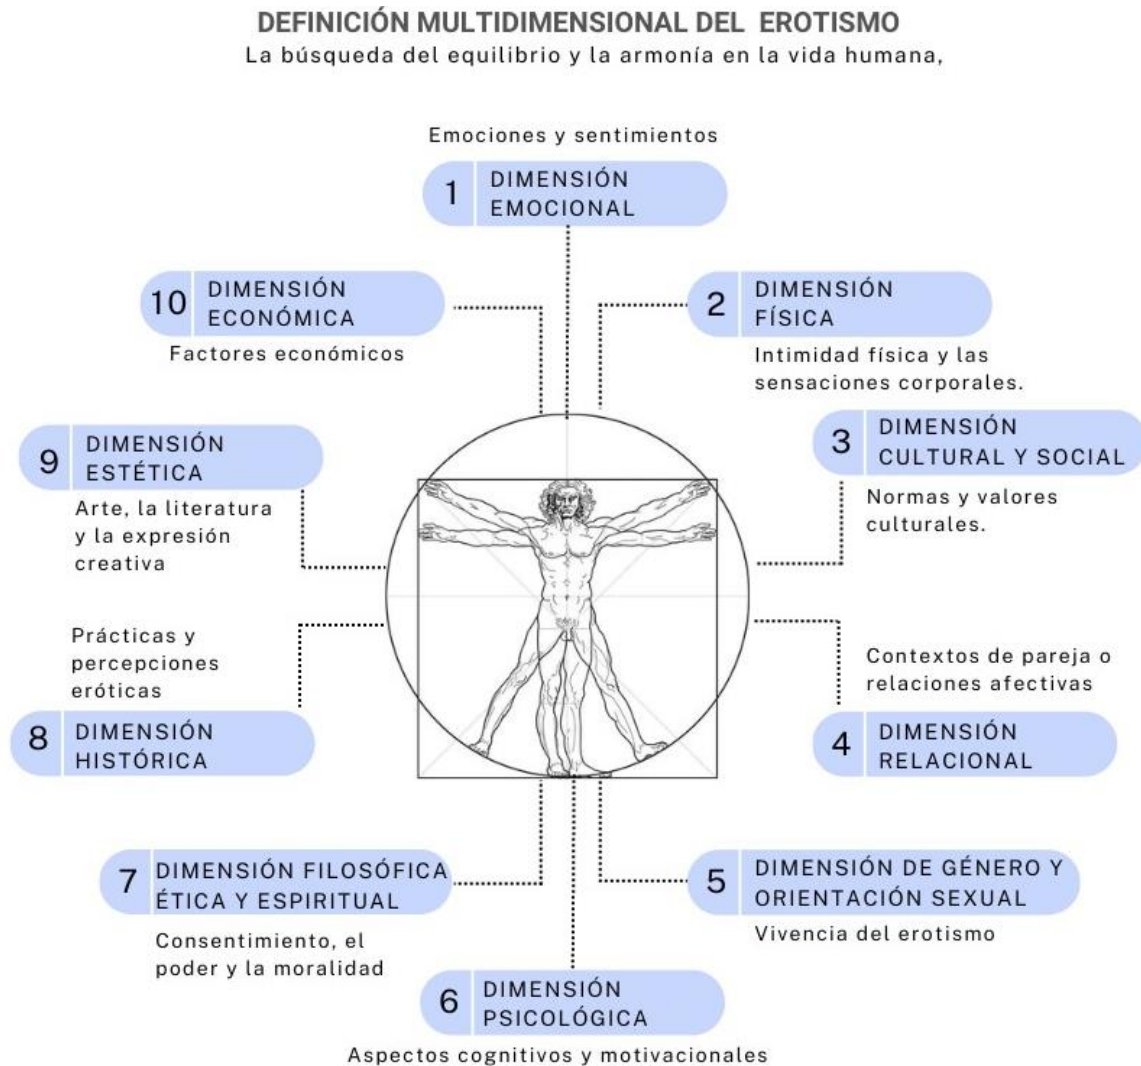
DEFINICIÓN MULTIDIMENSIONAL DEL EROTISMO
La búsqueda del equilibrio y la armonía en la vida humana,

Emociones y sentimientos
1 DIMENSIÓN EMOCIONAL

2 DIMENSIÓN FÍSICA
Intimidad física y las sensaciones corporales.

3 DIMENSIÓN CULTURAL Y SOCIAL
Normas y valores culturales.

Contextos de pareja o relaciones afectivas
4 DIMENSIÓN RELACIONAL

5 DIMENSIÓN DE GÉNERO Y ORIENTACIÓN SEXUAL
Vivencia del erotismo

6 DIMENSIÓN PSICOLÓGICA
Aspectos cognitivos y motivacionales

7 DIMENSIÓN FILOSÓFICA ÉTICA Y ESPIRITUAL
Consentimiento, el poder y la moralidad

Prácticas y percepciones eróticas
8 DIMENSIÓN HISTÓRICA

9 DIMENSIÓN ESTÉTICA
Arte, la literatura y la expresión creativa

10 DIMENSIÓN ECONÓMICA
Factores económicos